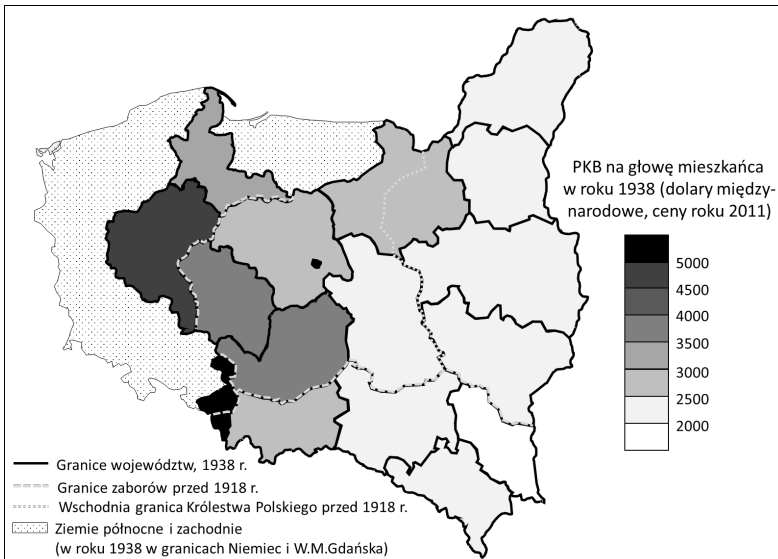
PKB na głowę mieszkańca w roku 1938 (dolary międzynarodowe, ceny roku 2011)

5000
4500
4000
3500
3000
2500
2000

Granice województw, 1938 r.
Granice zaborów przed 1918 r.
Wschodnia granica Królestwa Polskiego przed 1918 r.
Ziemie północne i zachodnie (w roku 1938 w granicach Niemiec i W.M.Gdańska)